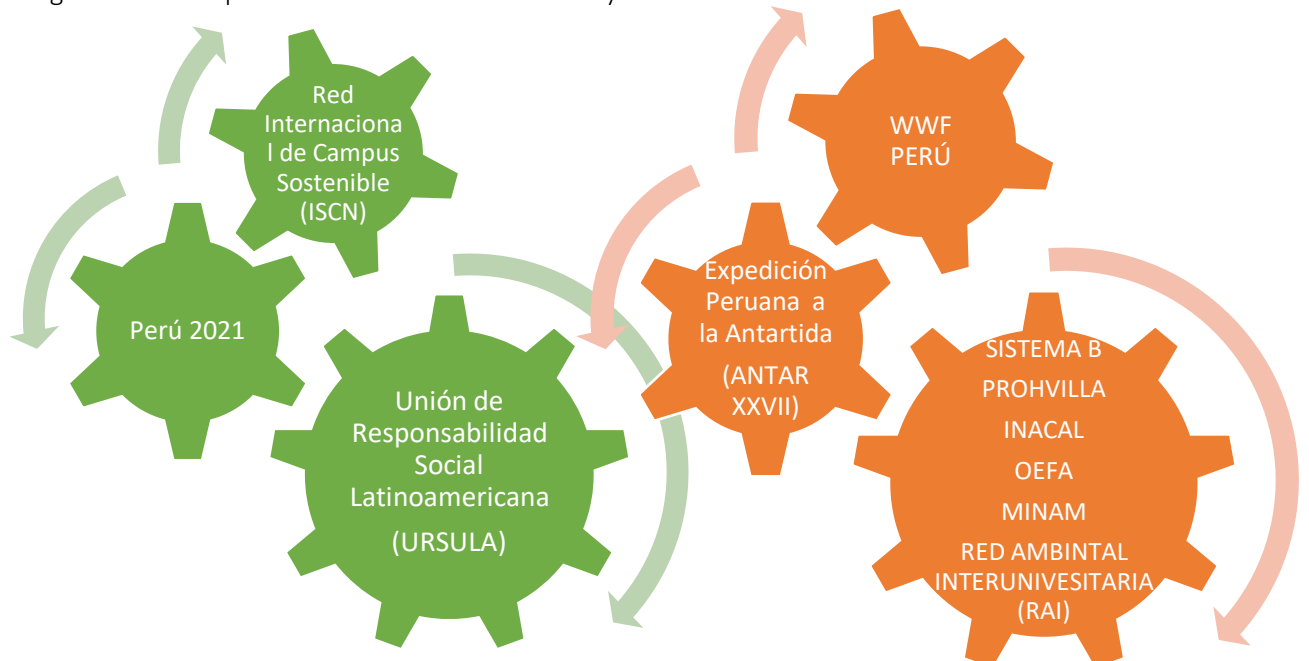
Red Internacional de Campus Sostenible (ISCN)

Perú 2021

Unión de Responsabilidad Social Latinoamericana

(URSULA)

WWF PERÚ

Expedición Peruana a la Antartida

(ANTAR XXVII)

SISTEMA B

PROHVILLA

INACAL

OEFA

MINAM

RED AMBINTAL INTERUNIVESITARIA (RAI)